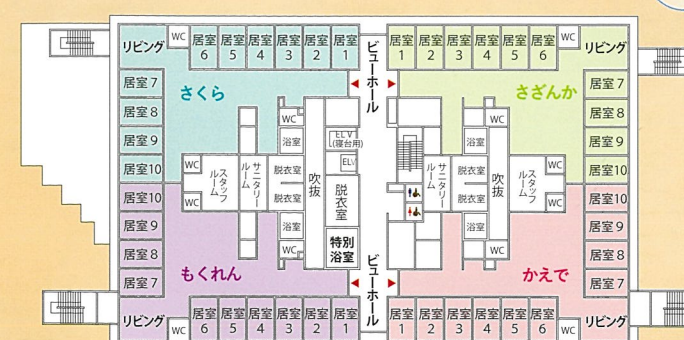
リビング WC 居室6 居室5 居室4 居室3 居室2 居室1 ビューホール 居室1 居室2 居室3 居室4 居室5 居室6 WC リビング

さくら

居室7
居室8
居室9
居室10

さざんか

居室7
居室8
居室9
居室10

WC 浴室 ELV（寝台用） ELV WC スタッフルーム サニタリールーム 脱衣室 吹抜 脱衣室 特別浴室 浴室 WC

WC 浴室 サニタリールーム 脱衣室 脱衣室 吹抜 スタッフルーム WC 浴室 WC

居室10
居室9
居室8
居室7

もくれん

居室10
居室9
居室8
居室7

かえで

リビング WC 居室6 居室5 居室4 居室3 居室2 居室1 ビューホール 居室1 居室2 居室3 居室4 居室5 居室6 WC リビング